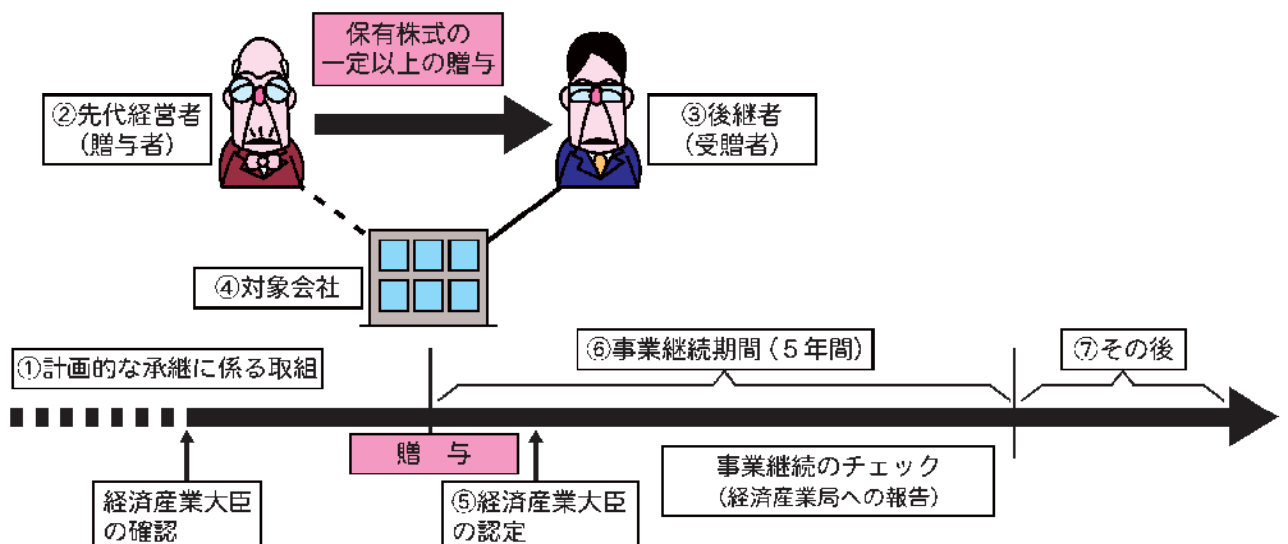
保有株式の
一定以上の贈与

②先代経営者
（贈与者）

③後継者
（受贈者）

④対象会社

⑥事業継続期間（５年間）

⑦その後

①計画的な承継に係る取組

贈　与

事業継続のチェック
（経済産業局への報告）

経済産業大臣
の確認

⑤経済産業大臣
の認定